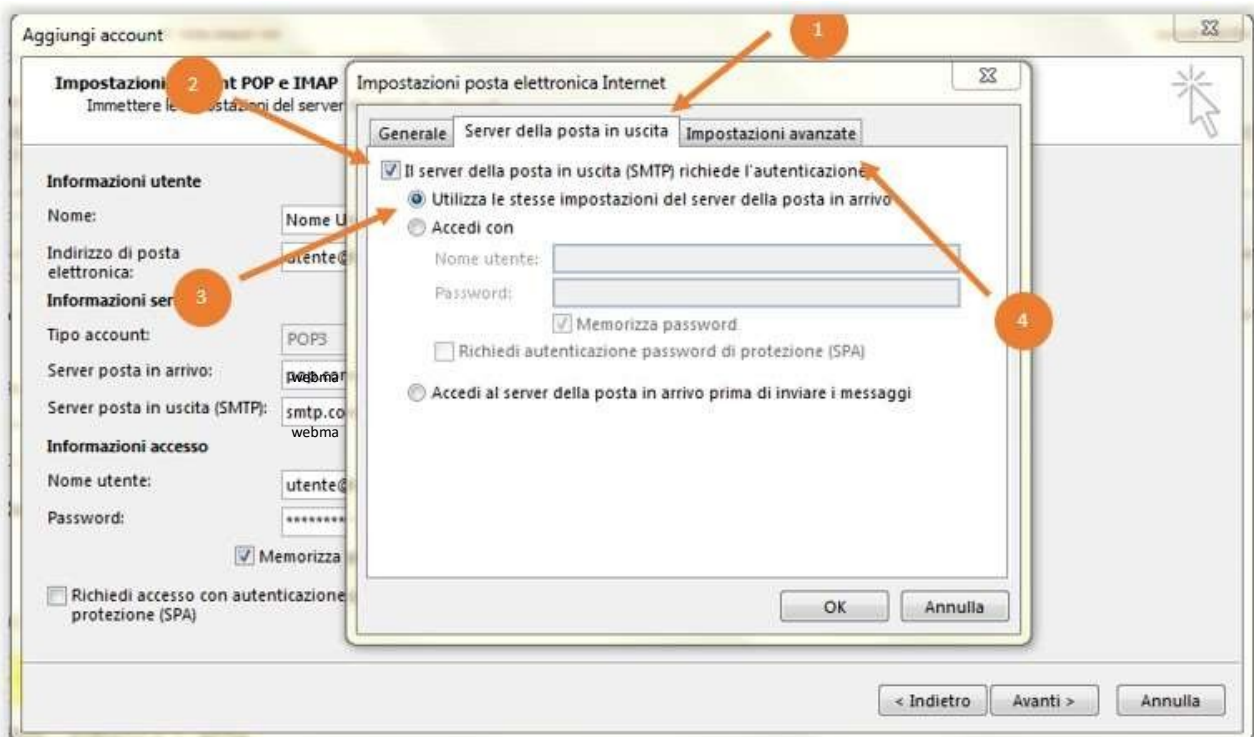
Aggiungi account

Impostazioni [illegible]nt POP e IMAP
Immettere le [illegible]postazioni del server

Informazioni utente
Nome: Nome U
Indirizzo di posta elettronica: utente@
Informazioni ser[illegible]
Tipo account: POP3
Server posta in arrivo: pop.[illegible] webma
Server posta in uscita (SMTP): smtp.co webma
Informazioni accesso
Nome utente: utente@
Password: ********
Memorizza
Richiedi accesso con autenticazione protezione (SPA)

1
2
3
4

Impostazioni posta elettronica Internet
Generale | Server della posta in uscita | Impostazioni avanzate
Il server della posta in uscita (SMTP) richiede l'autenticazione
Utilizza le stesse impostazioni del server della posta in arrivo
Accedi con
Nome utente:
Password:
Memorizza password
Richiedi autenticazione password di protezione (SPA)
Accedi al server della posta in arrivo prima di inviare i messaggi
OK
Annulla

< Indietro
Avanti >
Annulla